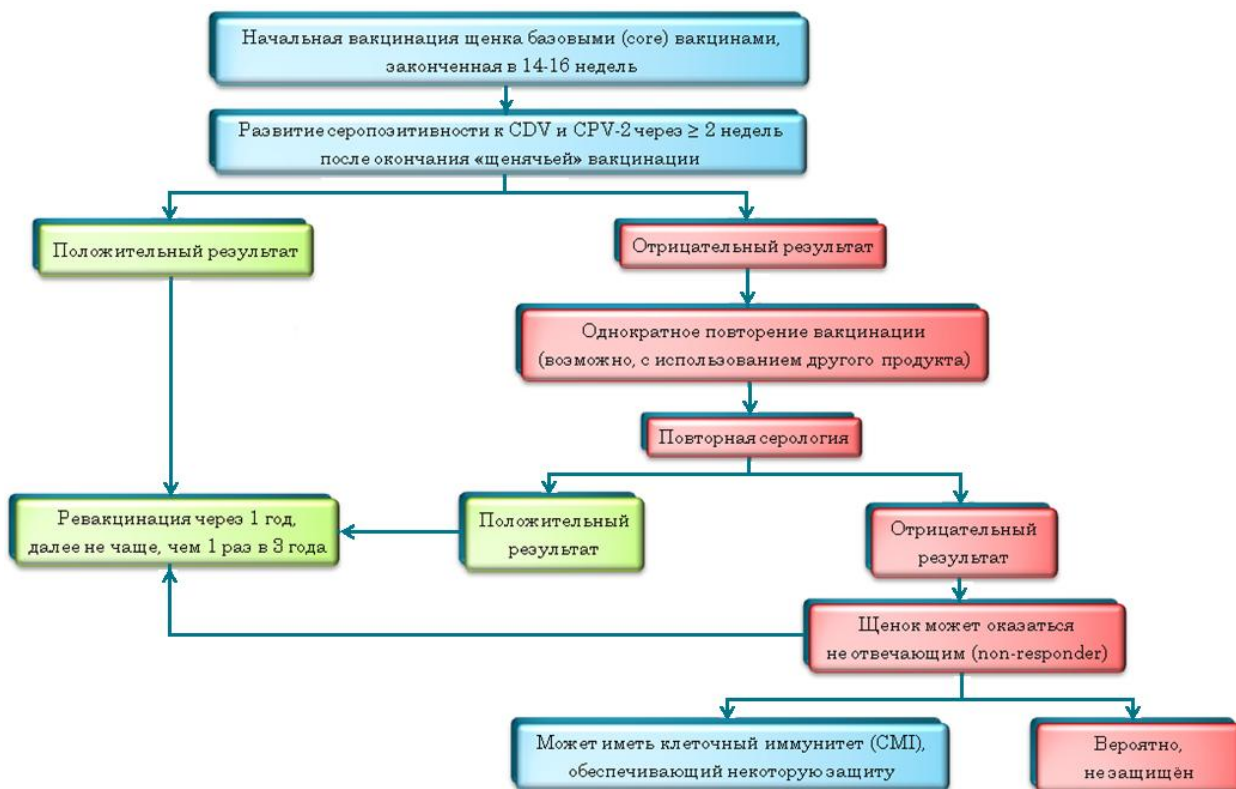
Начальная вакцинация щенка базовыми (core) вакцинами, законченная в 14-16 недель

Развитие серопозитивности к CDV и CPV-2 через $\geq$ 2 недель после окончания «щенячьей» вакцинации

Положительный результат

Отрицательный результат

Однократное повторение вакцинации (возможно, с использованием другого продукта)

Повторная серология

Ревакцинация через 1 год, далее не чаще, чем 1 раз в 3 года

Положительный результат

Отрицательный результат

Щенок может оказаться не отвечающим (non-responder)

Может иметь клеточный иммунитет (CMI), обеспечивающий некоторую защиту

Вероятно, не защищён